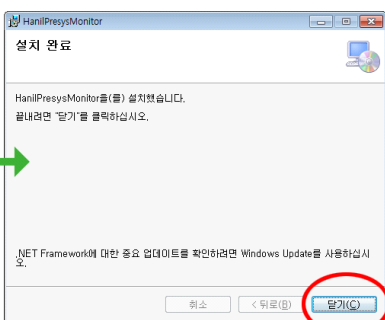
HanilPresysMonitor

설치 완료

HanilPresysMonitor을(를) 설치했습니다.

끝내려면 "닫기"를 클릭하십시오.

.NET Framework에 대한 중요 업데이트를 확인하려면 Windows Update를 사용하십시오.

취소

< 뒤로(B)

닫기(C)